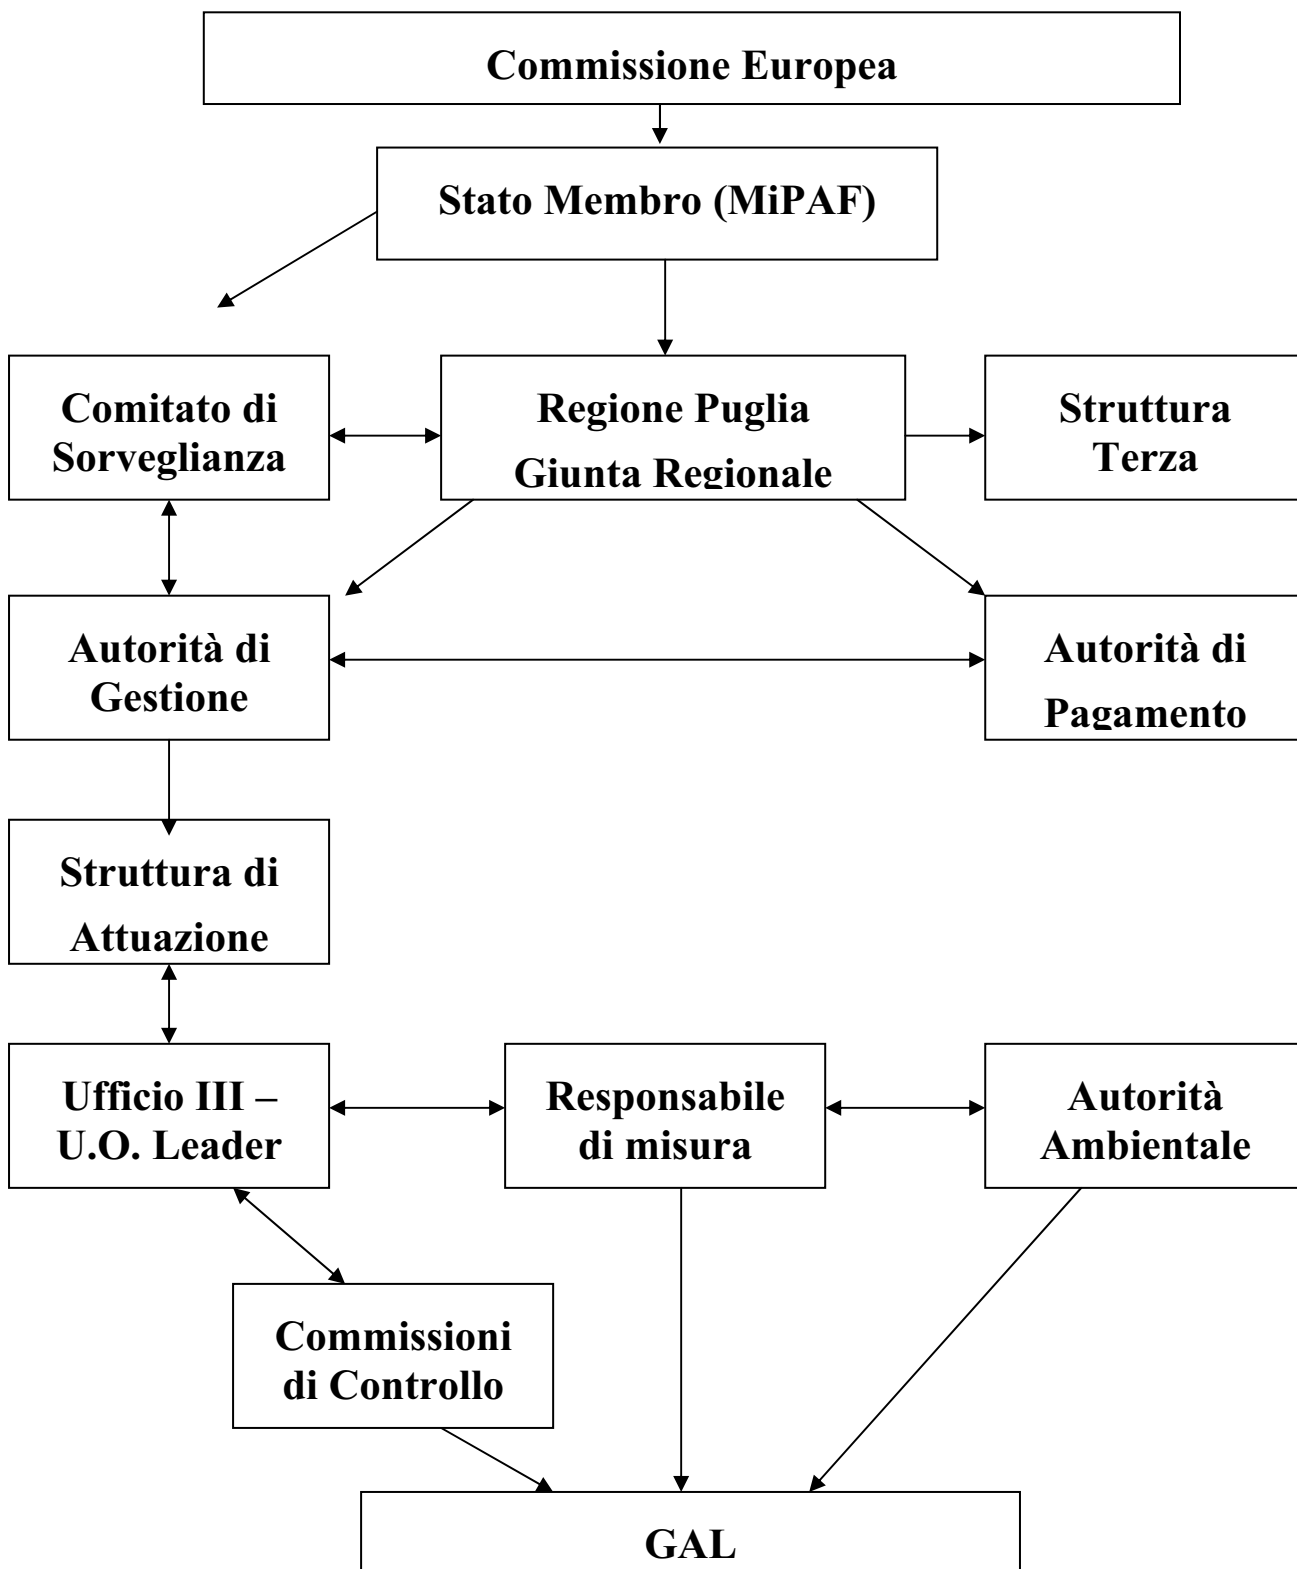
Commissione Europea

Stato Membro (MiPAF)

Comitato di Sorveglianza

Regione Puglia Giunta Regionale

Struttura Terza

Autorità di Gestione

Autorità di Pagamento

Struttura di Attuazione

Ufficio III – U.O. Leader

Responsabile di misura

Autorità Ambientale

Commissioni di Controllo

GAL